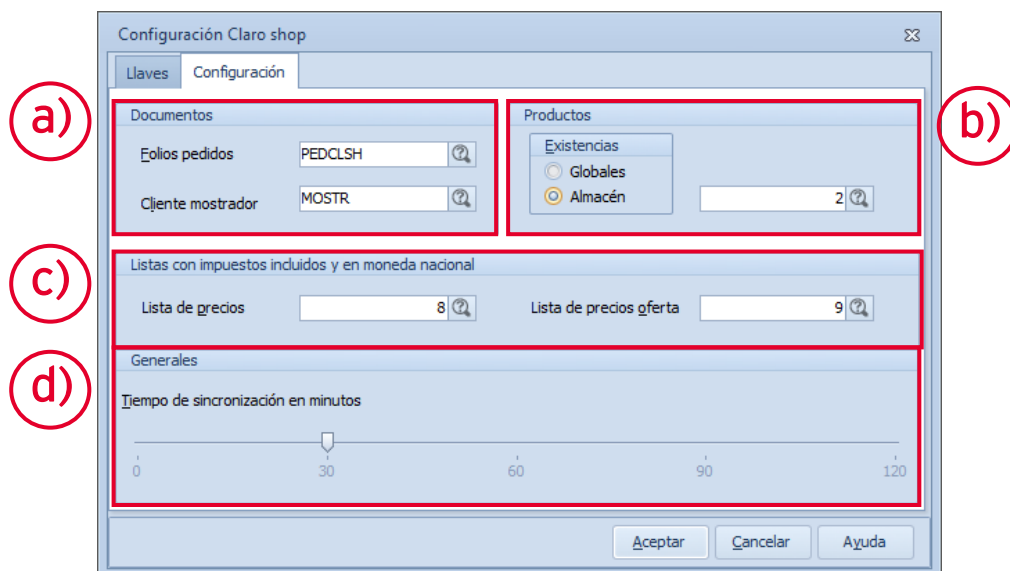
Configuración Claro shop

Llaves
Configuración

a)
Documentos
Folios pedidos
PEDCLSH
Cliente mostrador
MOSTR

b)
Productos
Existencias
Globales
Almacén
2

c)
Listas con impuestos incluidos y en moneda nacional
Lista de precios
8
Lista de precios oferta
9

d)
Generales
Tiempo de sincronización en minutos
0
30
60
90
120

Aceptar
Cancelar
Ayuda